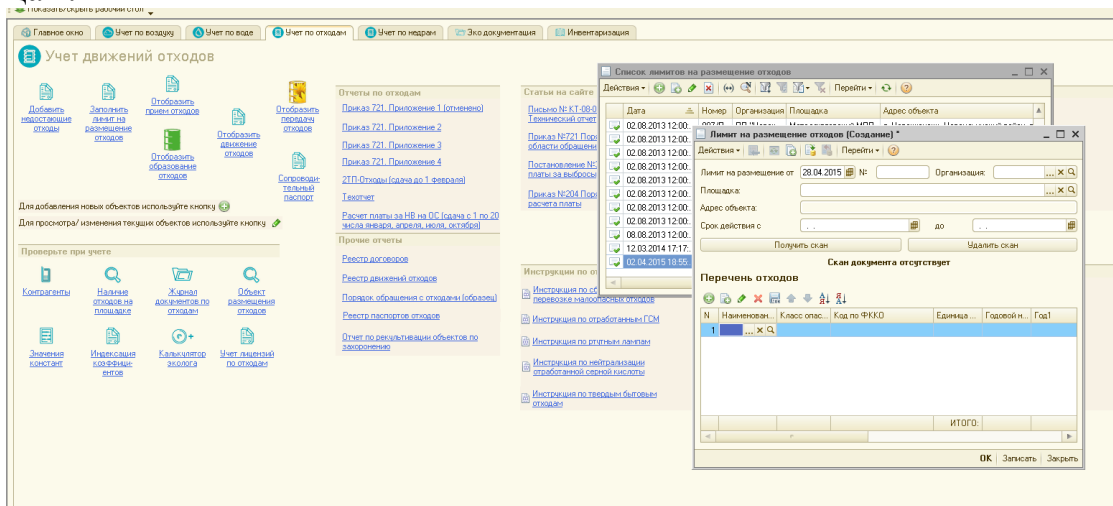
Показать/скрыть рабочий стол

Главное окно | Учет по воздуху | Учет по воде | Учет по отходам | Учет по недрам | Эко документация | Инвентаризация

Учет движений отходов

Добавить недостающие отходы
Заполнить лимит на размещение отходов
Отобразить прием отходов
Отобразить образование отходов
Отобразить движение отходов
Отобразить передачу отходов
Сопроводительный паспорт

Для добавления новых объектов используйте кнопку
Для просмотра/ изменения текущих объектов используйте кнопку

Проверьте при учете

Контрагенты
Наличие отходов на площадке
Журнал документов по отходам
Объект размещения отходов
Значения констант
Индексация коэффициентов
Калькулятор эколога
Учет лицензий по отходам

Отчеты по отходам
Приказ 721. Приложение 1 (отменено)
Приказ 721. Приложение 2
Приказ 721. Приложение 3
Приказ 721. Приложение 4
2ТП-Отходы (сдача до 1 февраля)
Техотчет
Расчет платы за НВ на ОС (сдача с 1 по 20 числа января, апреля, июля, октября)

Прочие отчеты
Реестр договоров
Реестр движений отходов
Порядок обращения с отходами (образец)
Реестр паспортов отходов
Отчет по рекультивации объектов по захоронению

Статьи на сайте
Письмо №: КТ-08-0 Технический отчет
Приказ №721 Поря области обращени
Постановление № платы за выбросы
Приказ №204 Поря расчета платы

Инструкции по от
Инструкция по об перевозке малоопасных отходов
Инструкция по отработанным ГСМ
Инструкция по ртутным лампам
Инструкция по нейтрализации отработанной серной кислоты
Инструкция по твердым бытовым отходам

Список лимитов на размещение отходов
Действия | Перейти
| Дата | Номер | Организация | Площадка | Адрес объекта |
|---|---|---|---|---|
| 02.08.2013 12:00 | | | | |
| 02.08.2013 12:00 | | | | |
| 02.08.2013 12:00 | | | | |
| 02.08.2013 12:00 | | | | |
| 02.08.2013 12:00 | | | | |
| 02.08.2013 12:00 | | | | |
| 02.08.2013 12:00 | | | | |
| 02.08.2013 12:00 | | | | |
| 08.08.2013 12:00 | | | | |
| 12.03.2014 17:17 | | | | |
| 02.04.2015 18:55 | | | | |

Лимит на размещение отходов (Создание) *
Действия | Перейти
Лимит на размещение от 28.04.2015 №: Организация:
Площадка:
Адрес объекта:
Срок действия с . . до . .
Получить скан | Удалить скан
Скан документа отсутствует
Перечень отходов
| N | Наименован... | Класс опас... | Код по ФККО | Единица ... | Годовой н... | Год1 |
|---|---|---|---|---|---|---|
| 1 | | | | | | |
ИТОГО:
OK | Записать | Закрыть